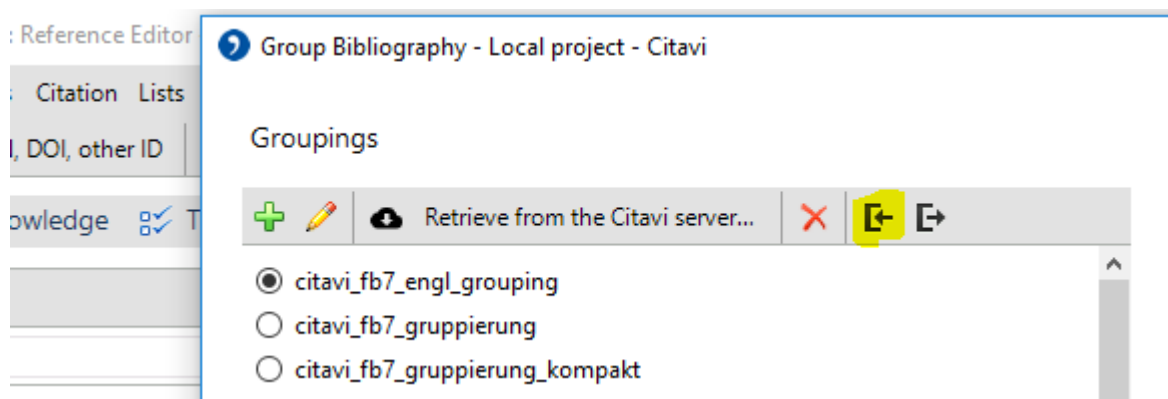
: Reference Editor
Group Bibliography - Local project - Citavi
: Citation Lists
I, DOI, other ID
owledge T
Groupings
Retrieve from the Citavi server...
citavi_fb7_engl_grouping
citavi_fb7_gruppierung
citavi_fb7_gruppierung_kompakt